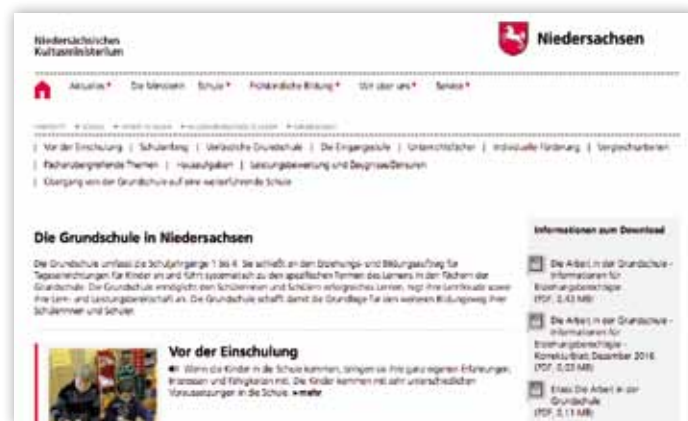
Niedersächsisches Kultusministerium

Niedersachsen

Aktuelles • Die Ministerin Schule • Frühkindliche Bildung • Vor über uns • Service •

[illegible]

| Vor der Einschulung | Schulanfang | Verlässliche Grundschule | Die Eingangsstufe | Unterrichtsfächer | Individuelle Förderung | Vergleichsarbeiten | Fächerübergreifende Themen | Hausaufgaben | Leistungsbewertung und Zeugnisse/Zensuren | Übergang von der Grundschule auf eine weiterführende Schule

Die Grundschule in Niedersachsen

Die Grundschule umfasst die Schuljahrgänge 1 bis 4. Sie schließt an den Erziehungs- und Bildungsauftrag für Tageseinrichtungen für Kinder an und führt systematisch zu den spezifischen Formen des Lernens in den Fächern der Grundschule. Die Grundschule ermöglicht den Schülerinnen und Schülern erfolgreiches Lernen, trägt ihre Lernfreude sowie ihre Lern- und Leistungsbereitschaft an. Die Grundschule schafft damit die Grundlage für den weiteren Bildungsweg ihrer Schülerinnen und Schüler.

Vor der Einschulung

Wenn die Kinder in die Schule kommen, bringen sie ihre ganz eigenen Erfahrungen, Interessen und Fähigkeiten mit. Die Kinder kommen mit sehr unterschiedlichen Voraussetzungen in die Schule. »mehr

Informationen zum Download

Die Arbeit in der Grundschule - Informationen für Erziehungsberechtigte (PDF, 0,43 MB)

Die Arbeit in der Grundschule - Informationen für Erziehungsberechtigte - Korrekturblatt Dezember 2016 (PDF, 0,03 MB)

Erlass Die Arbeit in der Grundschule (PDF, 0,11 MB)